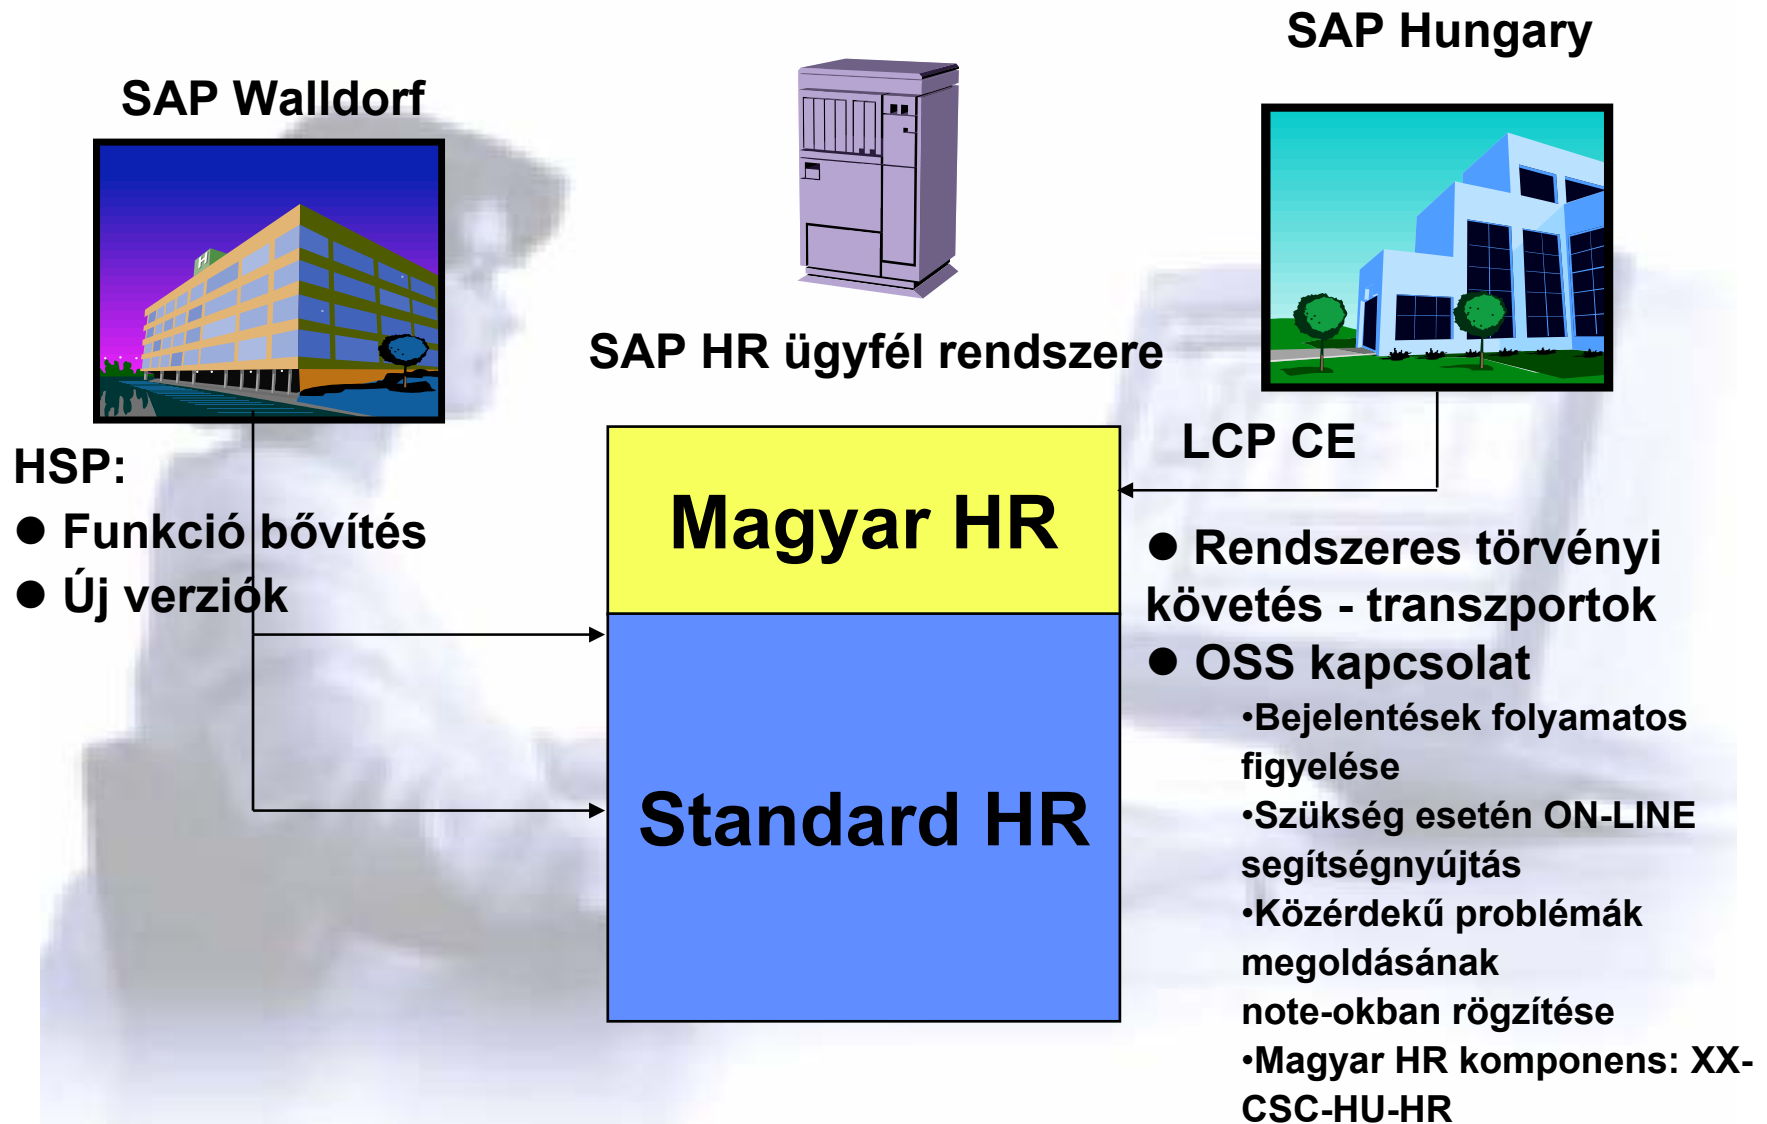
SAP Walldorf

SAP Hungary

SAP HR ügyfél rendszere

HSP:
● Funkció bővítés
● Új verziók

Magyar HR

Standard HR

LCP CE

● Rendszeres törvényi követés - transzportok
● OSS kapcsolat
•Bejelentések folyamatos figyelése
•Szükség esetén ON-LINE segítségnyújtás
•Közérdekű problémák megoldásának note-okban rögzítése
•Magyar HR komponens: XX-CSC-HU-HR